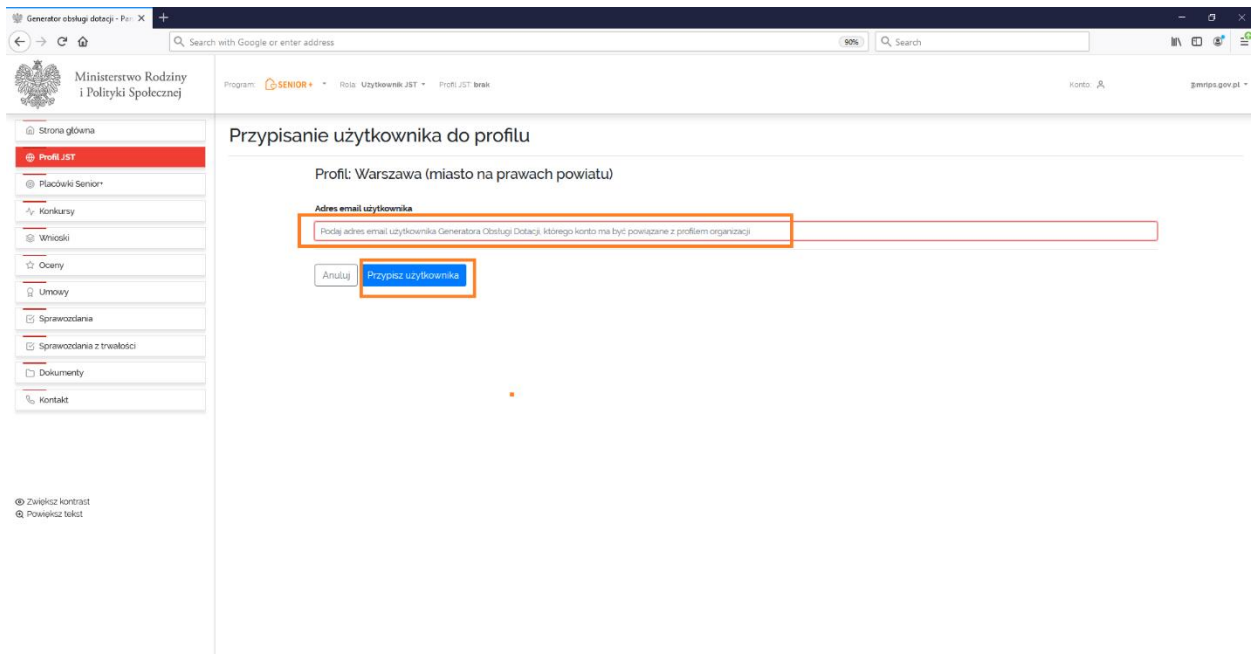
Generator obsługi dotacji - Per ×

Search with Google or enter address

90%

Search

Ministerstwo Rodziny i Polityki Społecznej

Program: SENIOR+ Rola: Użytkownik JST Profil JST brak

Konto:

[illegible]@mrips.gov.pl

Strona główna

Profil JST

Placówki Senior+

Konkursy

Wnioski

Oceny

Umowy

Sprawozdania

Sprawozdania z trwałości

Dokumenty

Kontakt

Zwiększ kontrast

Powiększ tekst

Przypisanie użytkownika do profilu

Profil: Warszawa (miasto na prawach powiatu)

Adres email użytkownika

Podaj adres email użytkownika Generatora Obsługi Dotacji, którego konto ma być powiązane z profilem organizacji

Anuluj

Przypisz użytkownika